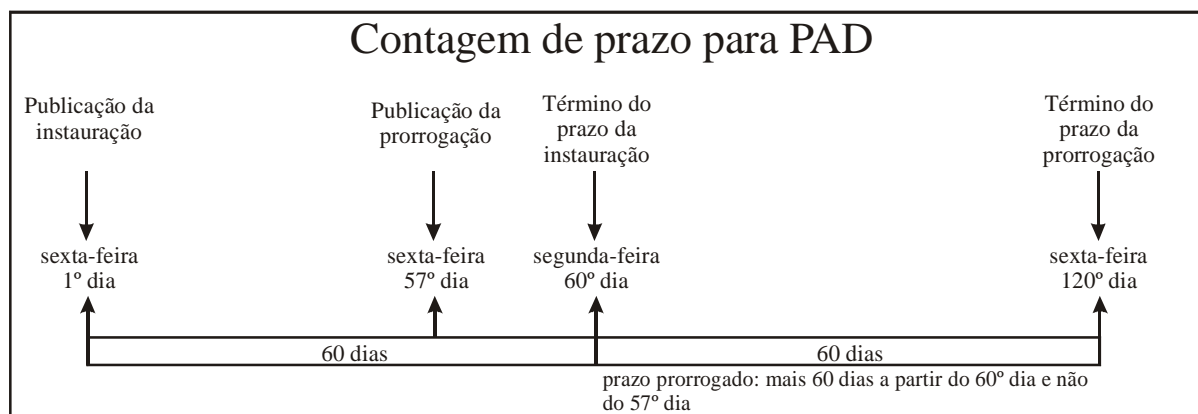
Contagem de prazo para PAD

Publicação da instauração

Publicação da prorrogação

Término do prazo da instauração

Término do prazo da prorrogação

sexta-feira
1º dia

sexta-feira
57º dia

segunda-feira
60º dia

sexta-feira
120º dia

60 dias

60 dias

prazo prorrogado: mais 60 dias a partir do 60º dia e não do 57º dia